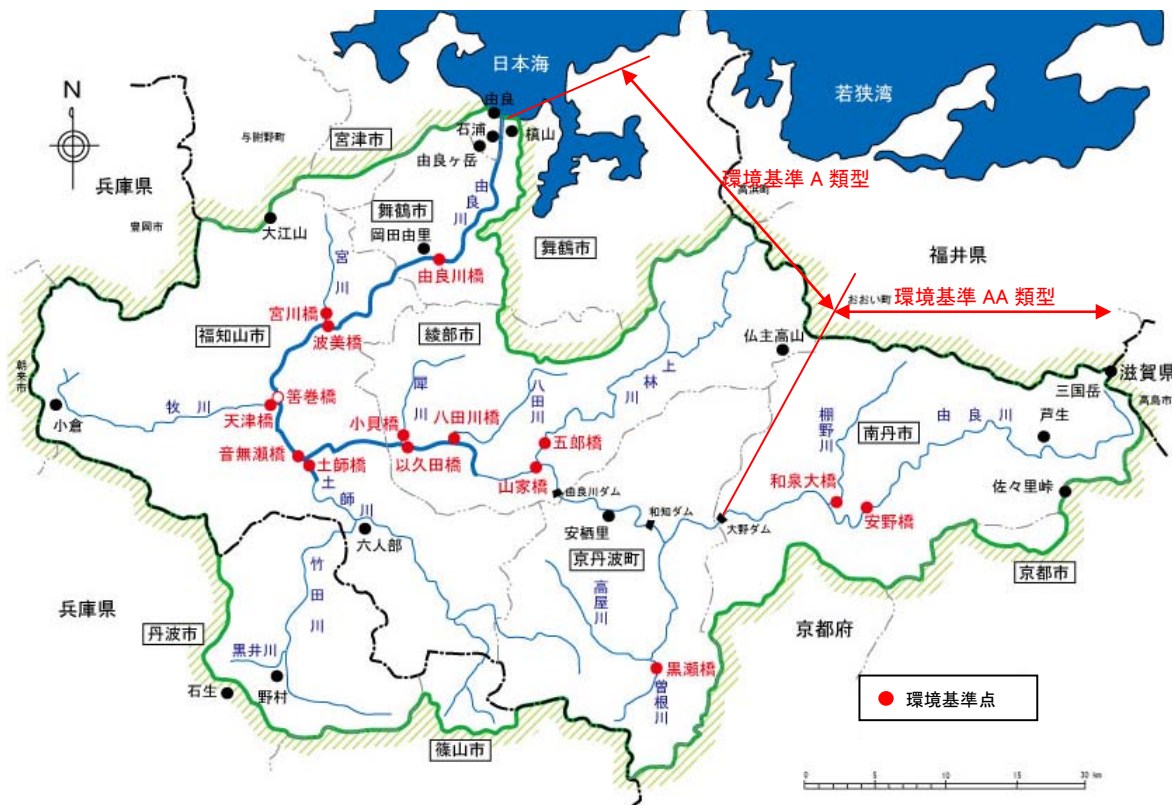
N

日本海

若狭湾

由良
石浦
神崎
由良ヶ岳

与謝野町

宮津市

兵庫県

豊岡市

大江山

舞鶴市

岡田由里

由良川

舞鶴市

環境基準 A 類型

福井県

環境基準 AA 類型

おおい町

宮川

由良川橋

宮川橋

波美橋

福知山市

綾部市

仏主高山

新米市

牧川

小倉

筈巻橋

天津橋

犀川

八田川

上林川

滋賀県

三国岳

高島市

芦生

棚野川

由良川

南丹市

小貝橋

八田川橋

五郎橋

音無瀬橋

土師橋

以久田橋

山家橋

由良川ダム

和知ダム

大野ダム

和泉大橋

安野橋

佐々里峠

土師川

安栖里

京丹波町

六人部

竹田川

高屋川

京都市

兵庫県

丹波市

京都府

黒井川

石生

野村

黒瀬橋

曽根川

篠山市

環境基準点

0 5 10 15 20 km